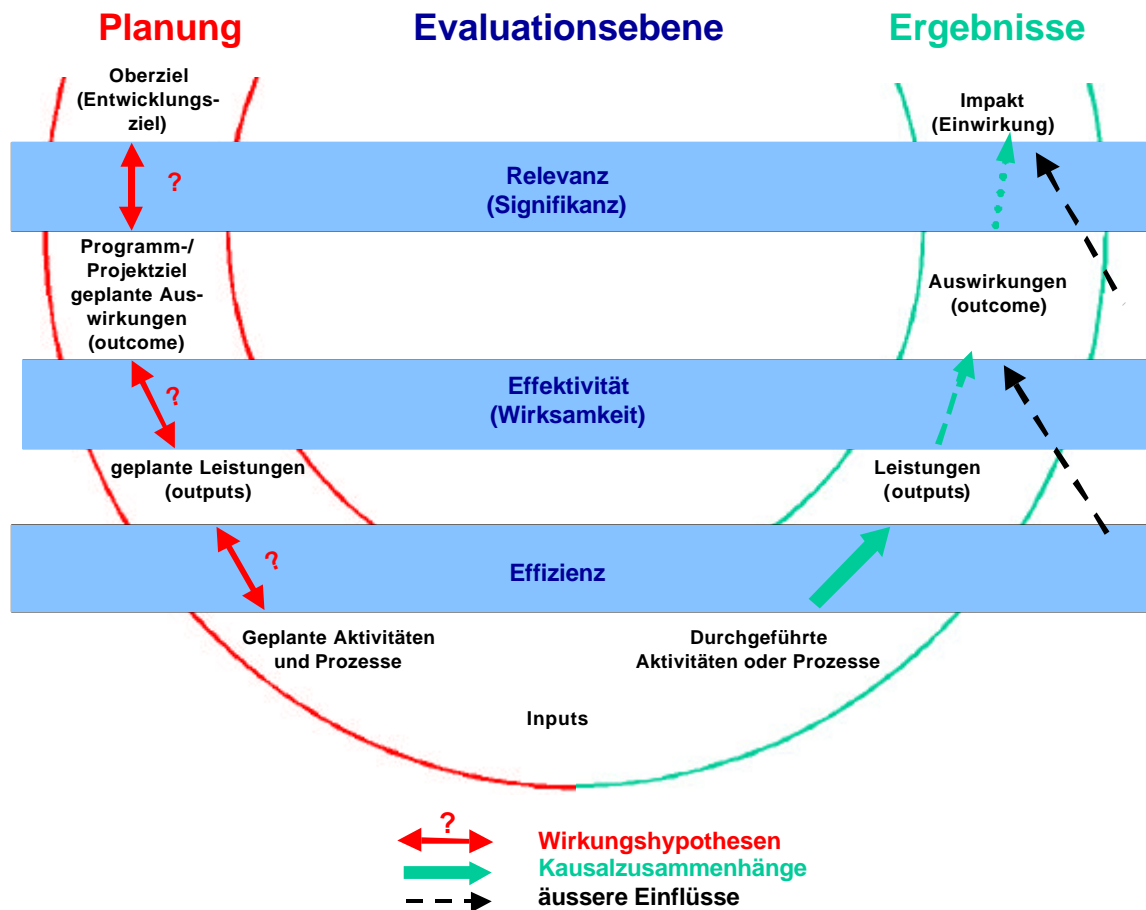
Planung

Evaluationsebene

Ergebnisse

Oberziel (Entwicklungsziel)

Impakt (Einwirkung)

?

Relevanz (Signifikanz)

Programm-/ Projektziel geplante Auswirkungen (outcome)

Auswirkungen (outcome)

?

Effektivität (Wirksamkeit)

geplante Leistungen (outputs)

Leistungen (outputs)

?

Effizienz

Geplante Aktivitäten und Prozesse

Durchgeführte Aktivitäten oder Prozesse

Inputs

?

Wirkungshypothesen

Kausalzusammenhänge

äussere Einflüsse